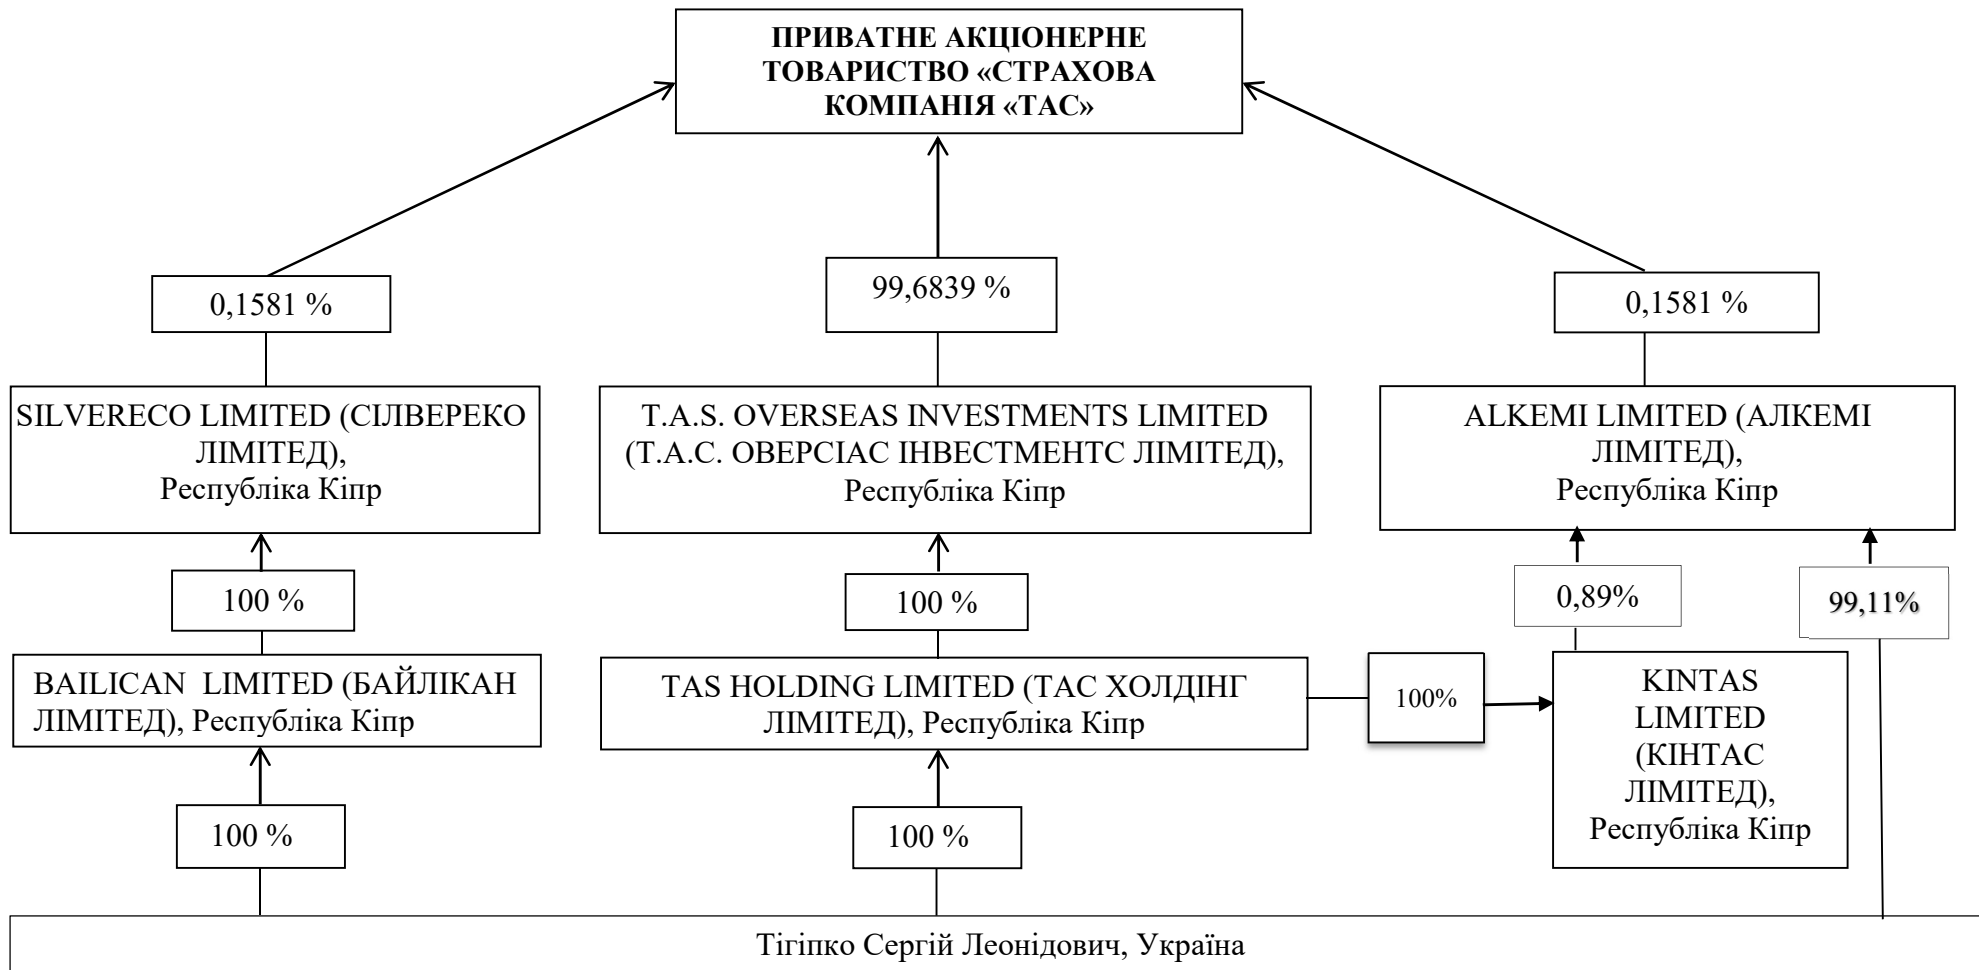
ПРИВАТНЕ АКЦІОНЕРНЕ ТОВАРИСТВО «СТРАХОВА КОМПАНІЯ «ТАС»

0,1581 %

99,6839 %

0,1581 %

SILVERECO LIMITED (СІЛВЕРЕКО ЛІМІТЕД), Республіка Кіпр

T.A.S. OVERSEAS INVESTMENTS LIMITED (Т.А.С. ОВЕРСІАС ІНВЕСТМЕНТС ЛІМІТЕД), Республіка Кіпр

ALKEMI LIMITED (АЛКЕМІ ЛІМІТЕД), Республіка Кіпр

100 %

100 %

0,89%

99,11%

BAILICAN LIMITED (БАЙЛІКАН ЛІМІТЕД), Республіка Кіпр

TAS HOLDING LIMITED (ТАС ХОЛДІНГ ЛІМІТЕД), Республіка Кіпр

100%

KINTAS LIMITED (КІНТАС ЛІМІТЕД), Республіка Кіпр

100 %

100 %

Тігіпко Сергій Леонідович, Україна